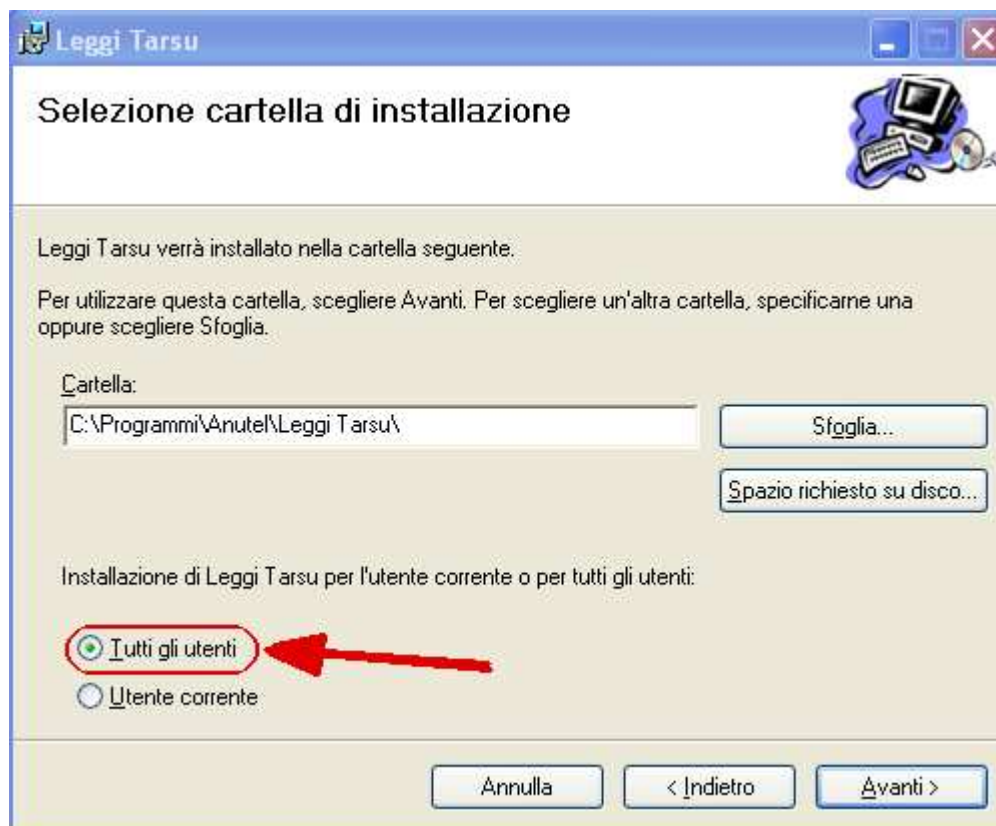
Leggi Tarsu

Selezione cartella di installazione

Leggi Tarsu verrà installato nella cartella seguente.

Per utilizzare questa cartella, scegliere Avanti. Per scegliere un'altra cartella, specificarne una oppure scegliere Sfoglia.

Cartella:

C:\Programmi\Anutel\Leggi Tarsu\

Sfoglia...

Spazio richiesto su disco...

Installazione di Leggi Tarsu per l'utente corrente o per tutti gli utenti:

Tutti gli utenti

Utente corrente

Annulla

< Indietro

Avanti >